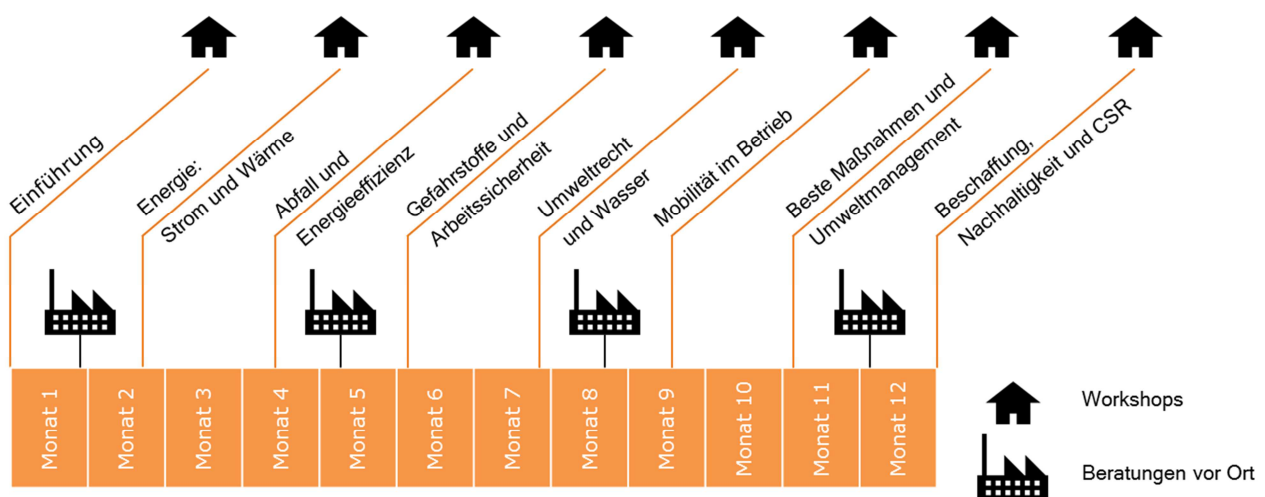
Einführung

Energie:
Strom und Wärme

Abfall und
Energieeffizienz

Gefahrstoffe und
Arbeitssicherheit

Umweltrecht
und Wasser

Mobilität im Betrieb

Beste Maßnahmen und
Umweltmanagement

Beschaffung,
Nachhaltigkeit und CSR

| Monat 1 | Monat 2 | Monat 3 | Monat 4 | Monat 5 | Monat 6 | Monat 7 | Monat 8 | Monat 9 | Monat 10 | Monat 11 | Monat 12 |
|---|---|---|---|---|---|---|---|---|---|---|---|

Workshops

Beratungen vor Ort